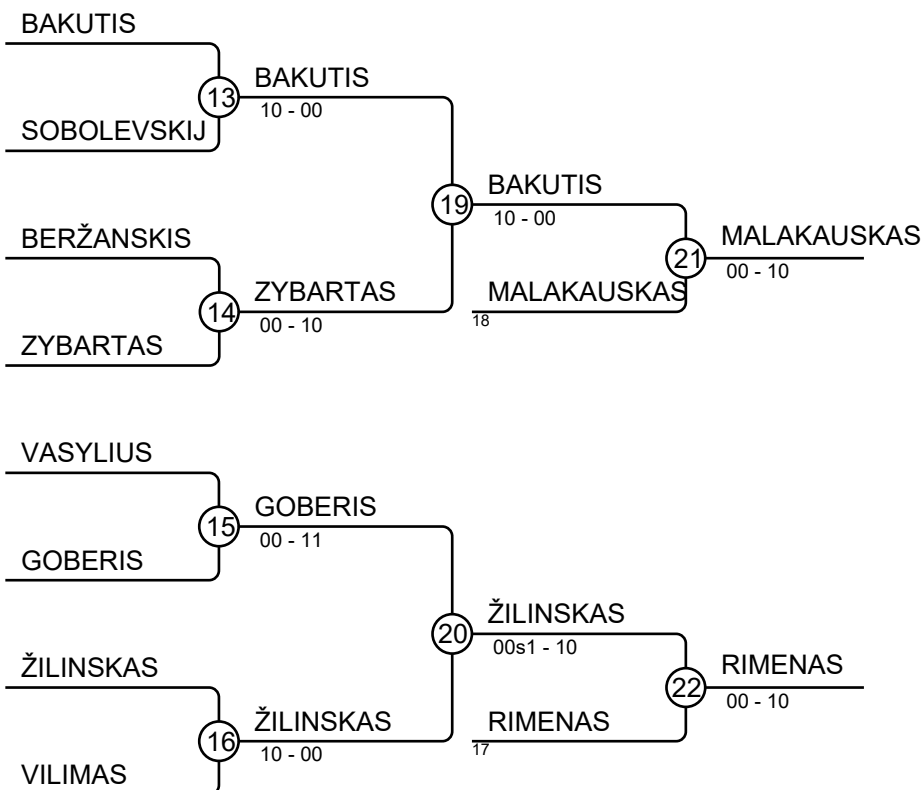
BAKUTIS

13

SOBOLEVSKIJ

BAKUTIS
10 - 00

BERŽANSKIS

14

ZYBARTAS

ZYBARTAS
00 - 10

19

BAKUTIS
10 - 00

MALAKAUSKAS
18

21

MALAKAUSKAS
00 - 10

VASYLIUS

15

GOBERIS

GOBERIS
00 - 11

ŽILINSKAS

16

VILIMAS

ŽILINSKAS
10 - 00

20

ŽILINSKAS
00s1 - 10

RIMENAS
17

22

RIMENAS
00 - 10